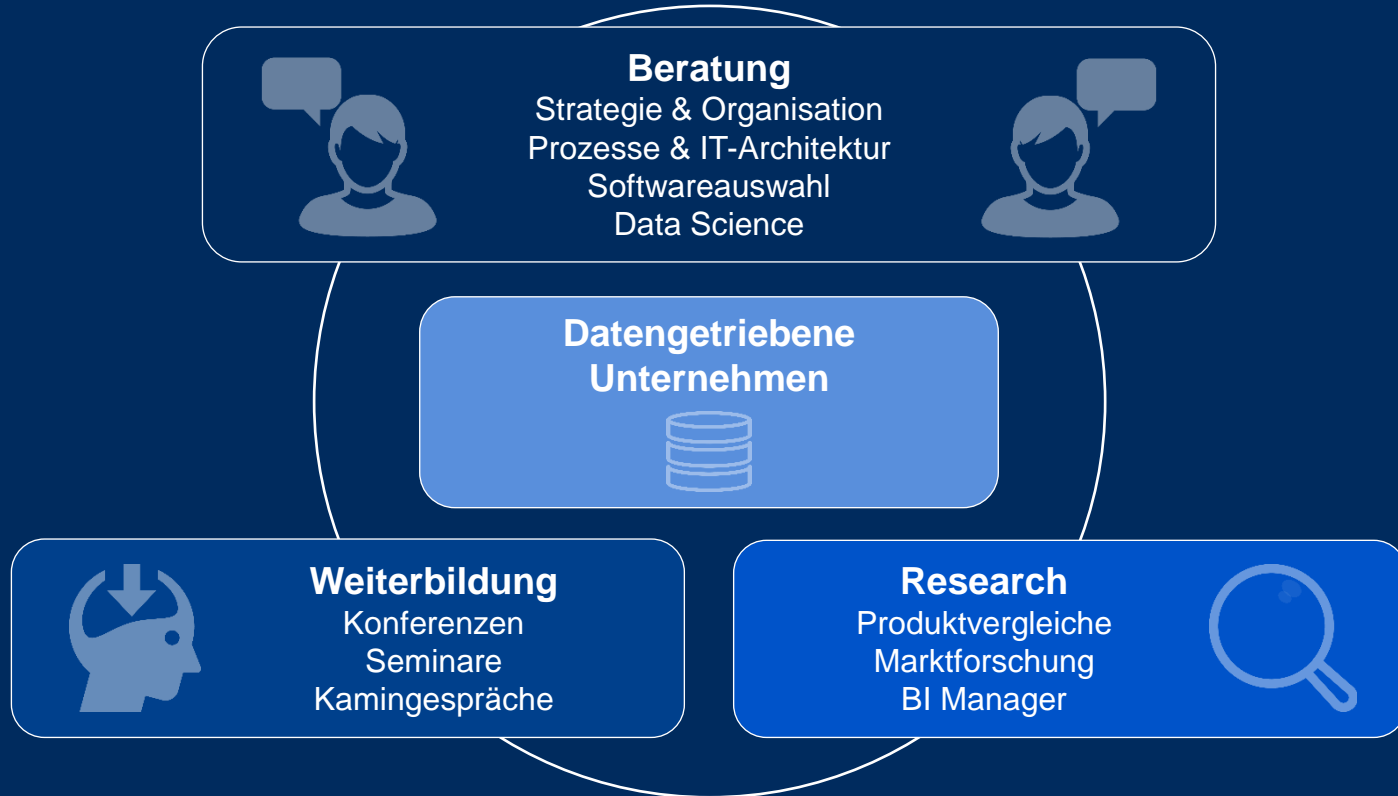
Beratung
Strategie & Organisation
Prozesse & IT-Architektur
Softwareauswahl
Data Science

Datengetriebene Unternehmen

Weiterbildung
Konferenzen
Seminare
Kamingespräche

Research
Produktvergleiche
Marktforschung
BI Manager